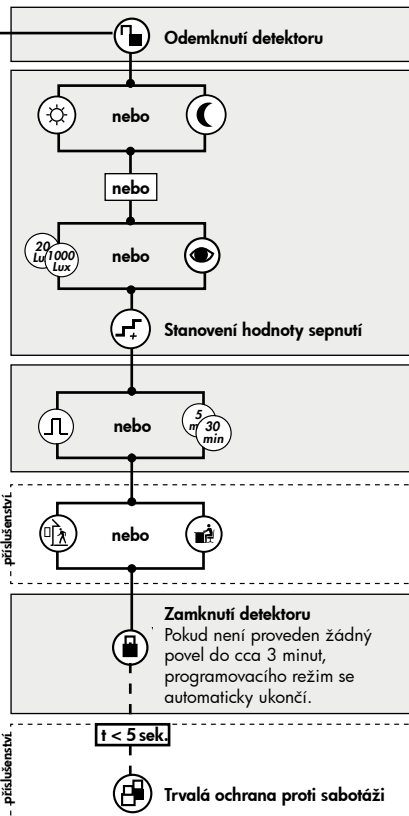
Odemknutí detektoru

nebo

nebo

20 Lux 1000 Lux

nebo

Stanovení hodnoty sepnutí

nebo

5 min 30 min

příslušenství

nebo

Zamknutí detektoru
Pokud není proveden žádný povel do cca 3 minut, programovací režim se automaticky ukončí.

t < 5 sek.

příslušenství

Trvalá ochrana proti sabotáži